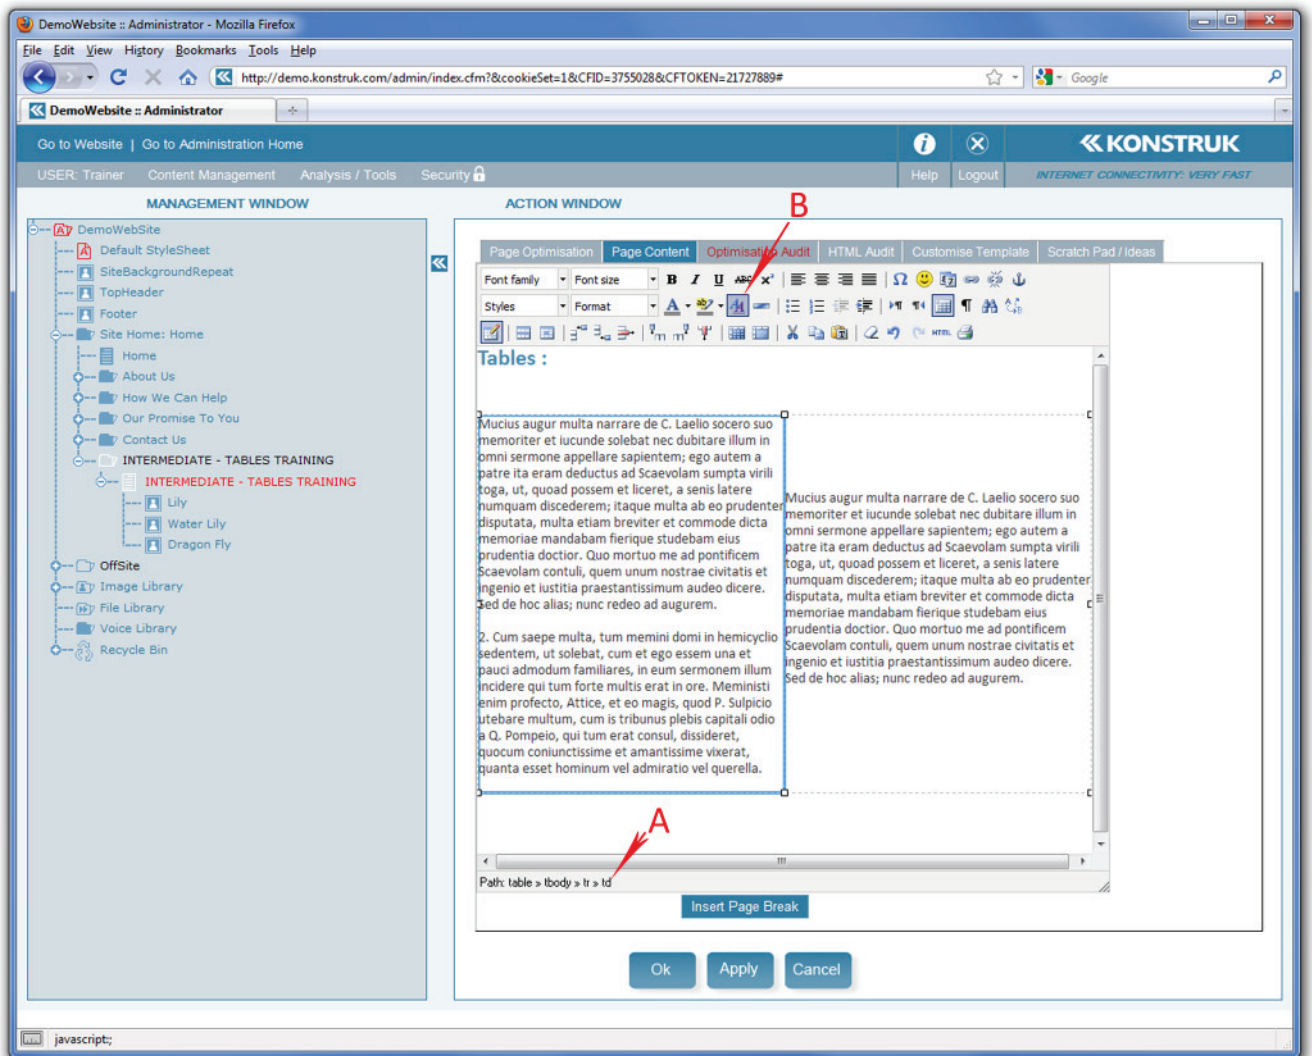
DemoWebsite :: Administrator - Mozilla Firefox

File Edit View History Bookmarks Tools Help

http://demo.konstruk.com/admin/index.cfm?&cookieSet=1&CFID=3755028&CFTOKEN=21727889#

Google

DemoWebsite :: Administrator

Go to Website | Go to Administration Home

KONSTRUK

USER: Trainer Content Management Analysis / Tools Security Help Logout

INTERNET CONNECTIVITY: VERY FAST

MANAGEMENT WINDOW

ACTION WINDOW

DemoWebSite
Default StyleSheet
SiteBackgroundRepeat
TopHeader
Footer
Site Home: Home
Home
About Us
How We Can Help
Our Promise To You
Contact Us
INTERMEDIATE - TABLES TRAINING
INTERMEDIATE - TABLES TRAINING
Lily
Water Lily
Dragon Fly
OffSite
Image Library
File Library
Voice Library
Recycle Bin

B

Page Optimisation | Page Content | Optimisation Audit | HTML Audit | Customise Template | Scratch Pad / Ideas

Font family Font size

Styles Format

Tables :

Mucius augur multa narrare de C. Laelio socero suo memoriter et iucunde solebat nec dubitare illum in omni sermone appellare sapientem; ego autem a patre ita eram deductus ad Scaevolam sumpta virili toga, ut, quoad possem et liceret, a senis latere numquam discederem; itaque multa ab eo prudenter disputata, multa etiam breviter et commode dicta memoriae mandabam fierique studebam eius prudentia doctior. Quo mortuo me ad pontificem Scaevolam contuli, quem unum nostrae civitatis et ingenio et iustitia praestantissimum audeo dicere. Sed de hoc alias; nunc redeo ad augurem.

2. Cum saepe multa, tum memini domi in hemicyclio sedentem, ut solebat, cum et ego essem una et pauci admodum familiares, in eum sermonem illum incidere qui tum forte multis erat in ore. Meministi enim profecto, Attice, et eo magis, quod P. Sulpicio utebare multum, cum is tribunus plebis capitali odio a Q. Pompeio, qui tum erat consul, dissideret, quocum coniunctissime et amantissime vixerat, quanta esset hominum vel admiratio vel querella.

Mucius augur multa narrare de C. Laelio socero suo memoriter et iucunde solebat nec dubitare illum in omni sermone appellare sapientem; ego autem a patre ita eram deductus ad Scaevolam sumpta virili toga, ut, quoad possem et liceret, a senis latere numquam discederem; itaque multa ab eo prudenter disputata, multa etiam breviter et commode dicta memoriae mandabam fierique studebam eius prudentia doctior. Quo mortuo me ad pontificem Scaevolam contuli, quem unum nostrae civitatis et ingenio et iustitia praestantissimum audeo dicere. Sed de hoc alias; nunc redeo ad augurem.

A

Path: table » tbody » tr » td

Insert Page Break

Ok Apply Cancel

javascript:;